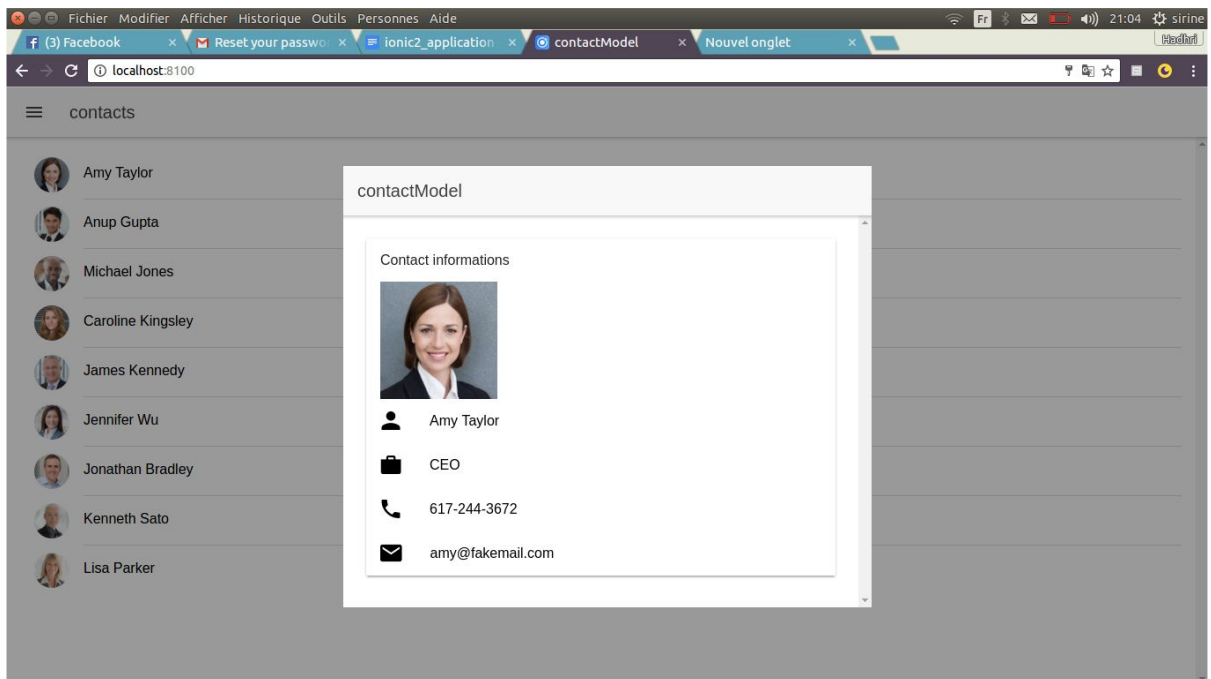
Fichier Modifier Afficher Historique Outils Personnes Aide

Fr 21:04 sirine

(3) Facebook ×
Reset your passwo ×
ionic2_application ×
contactModel ×
Nouvel onglet ×

Hadhri

localhost:8100

contacts

Amy Taylor
Anup Gupta
Michael Jones
Caroline Kingsley
James Kennedy
Jennifer Wu
Jonathan Bradley
Kenneth Sato
Lisa Parker

contactModel

Contact informations

Amy Taylor

CEO

617-244-3672

amy@fakemail.com